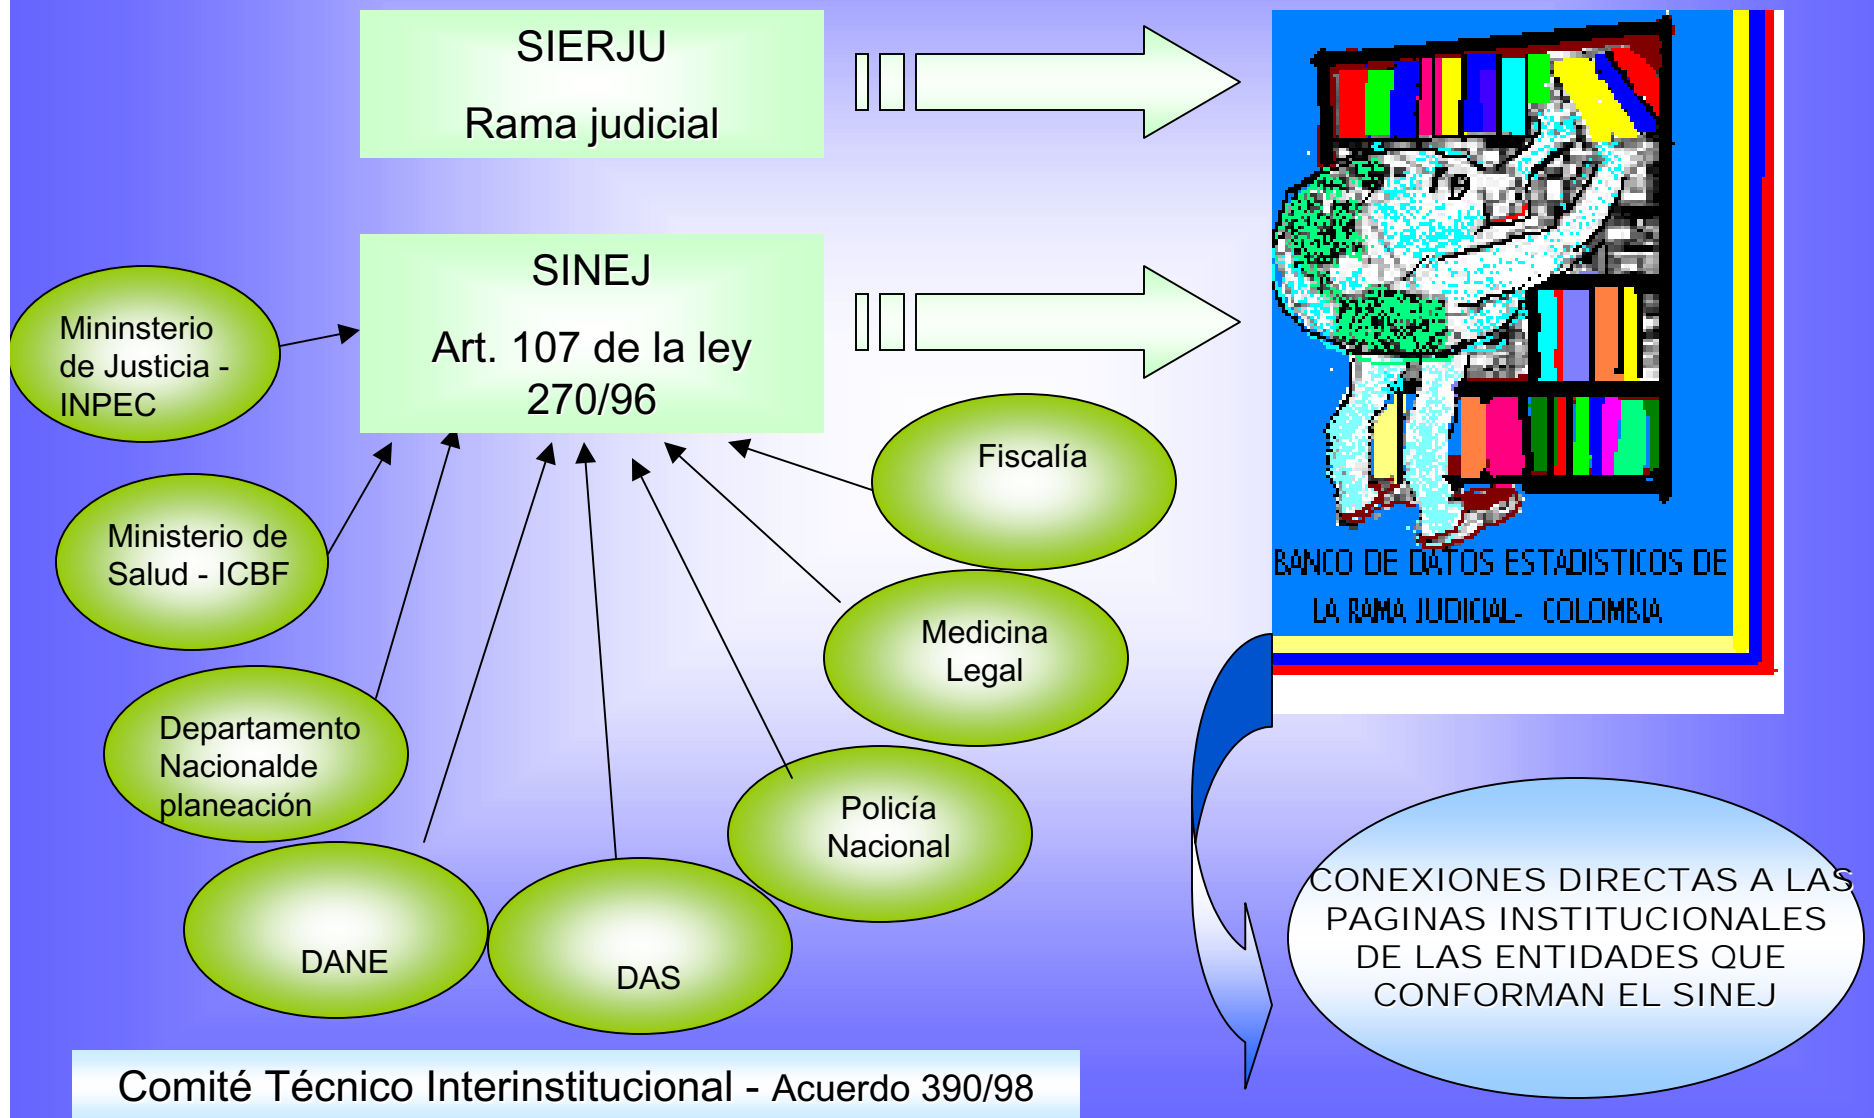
SIERJU

Rama judicial

SINEJ

Art. 107 de la ley 270/96

Mininsterio de Justicia - INPEC

Ministerio de Salud - ICBF

Departamento Nacionalde planeación

DANE

DAS

Policía Nacional

Medicina Legal

Fiscalía

BANCO DE DATOS ESTADISTICOS DE LA RAMA JUDICIAL- COLOMBIA

CONEXIONES DIRECTAS A LAS PAGINAS INSTITUCIONALES DE LAS ENTIDADES QUE CONFORMAN EL SINEJ

Comité Técnico Interinstitucional - Acuerdo 390/98